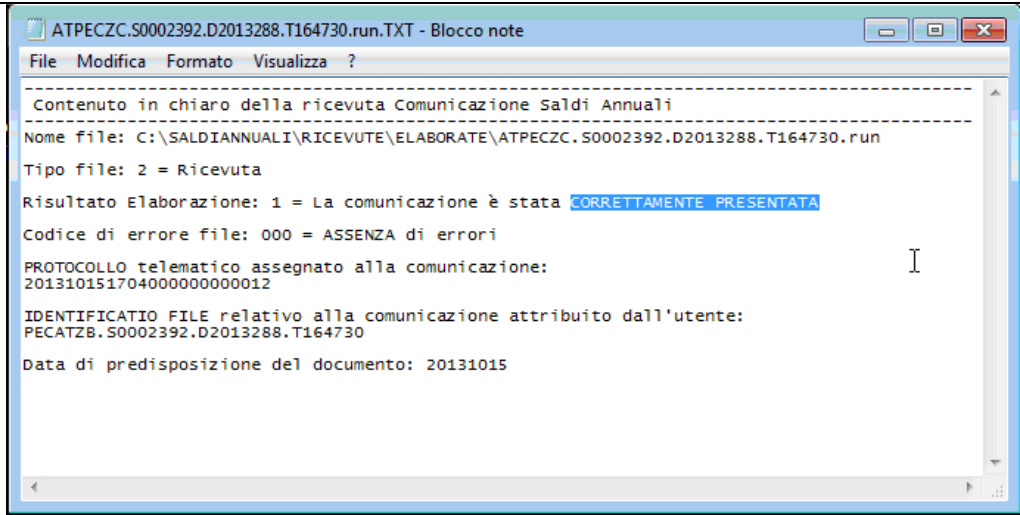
ATPECZC.S0002392.D2013288.T164730.run.TXT - Blocco note

File Modifica Formato Visualizza ?

------------------------------------------------------------------------------------------
Contenuto in chiaro della ricevuta Comunicazione Saldi Annuali
------------------------------------------------------------------------------------------
Nome file: C:\SALDIANNUALI\RICEVUTE\ELABORATE\ATPECZC.S0002392.D2013288.T164730.run

Tipo file: 2 = Ricevuta

Risultato Elaborazione: 1 = La comunicazione è stata CORRETTAMENTE PRESENTATA

Codice di errore file: 000 = ASSENZA di errori

PROTOCOLLO telematico assegnato alla comunicazione:
20131015170400000000012

IDENTIFICATIO FILE relativo alla comunicazione attribuito dall'utente:
PECATZB.S0002392.D2013288.T164730

Data di predisposizione del documento: 20131015